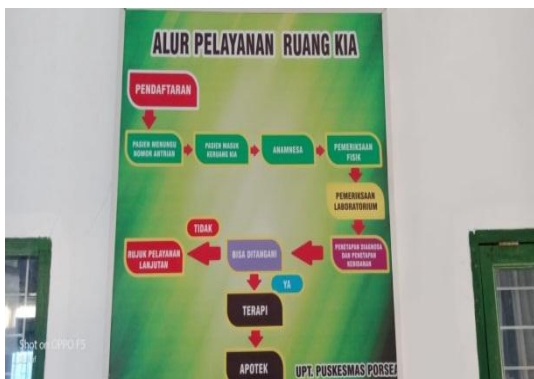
ALUR PELAYANAN RUANG KIA

PENDAFTARAN

PASIEN MENUNGU NOMOR ANTRIAN

PASIEN MASUK KERUANG KIA

ANAMNESA

PEMERIKSAAN FISIK

PEMERIKSAAN LABORATORIUM

PENETAPAN DIAGNOSA DAN PENETAPAN RENCANAAN

BISA DITANGANI

TIDAK

RUJUK PELAYANAN LANJUTAN

YA

TERAPI

APOTEK

UPT. PUSKESMAS PORSEA

Shot on OPPO F5